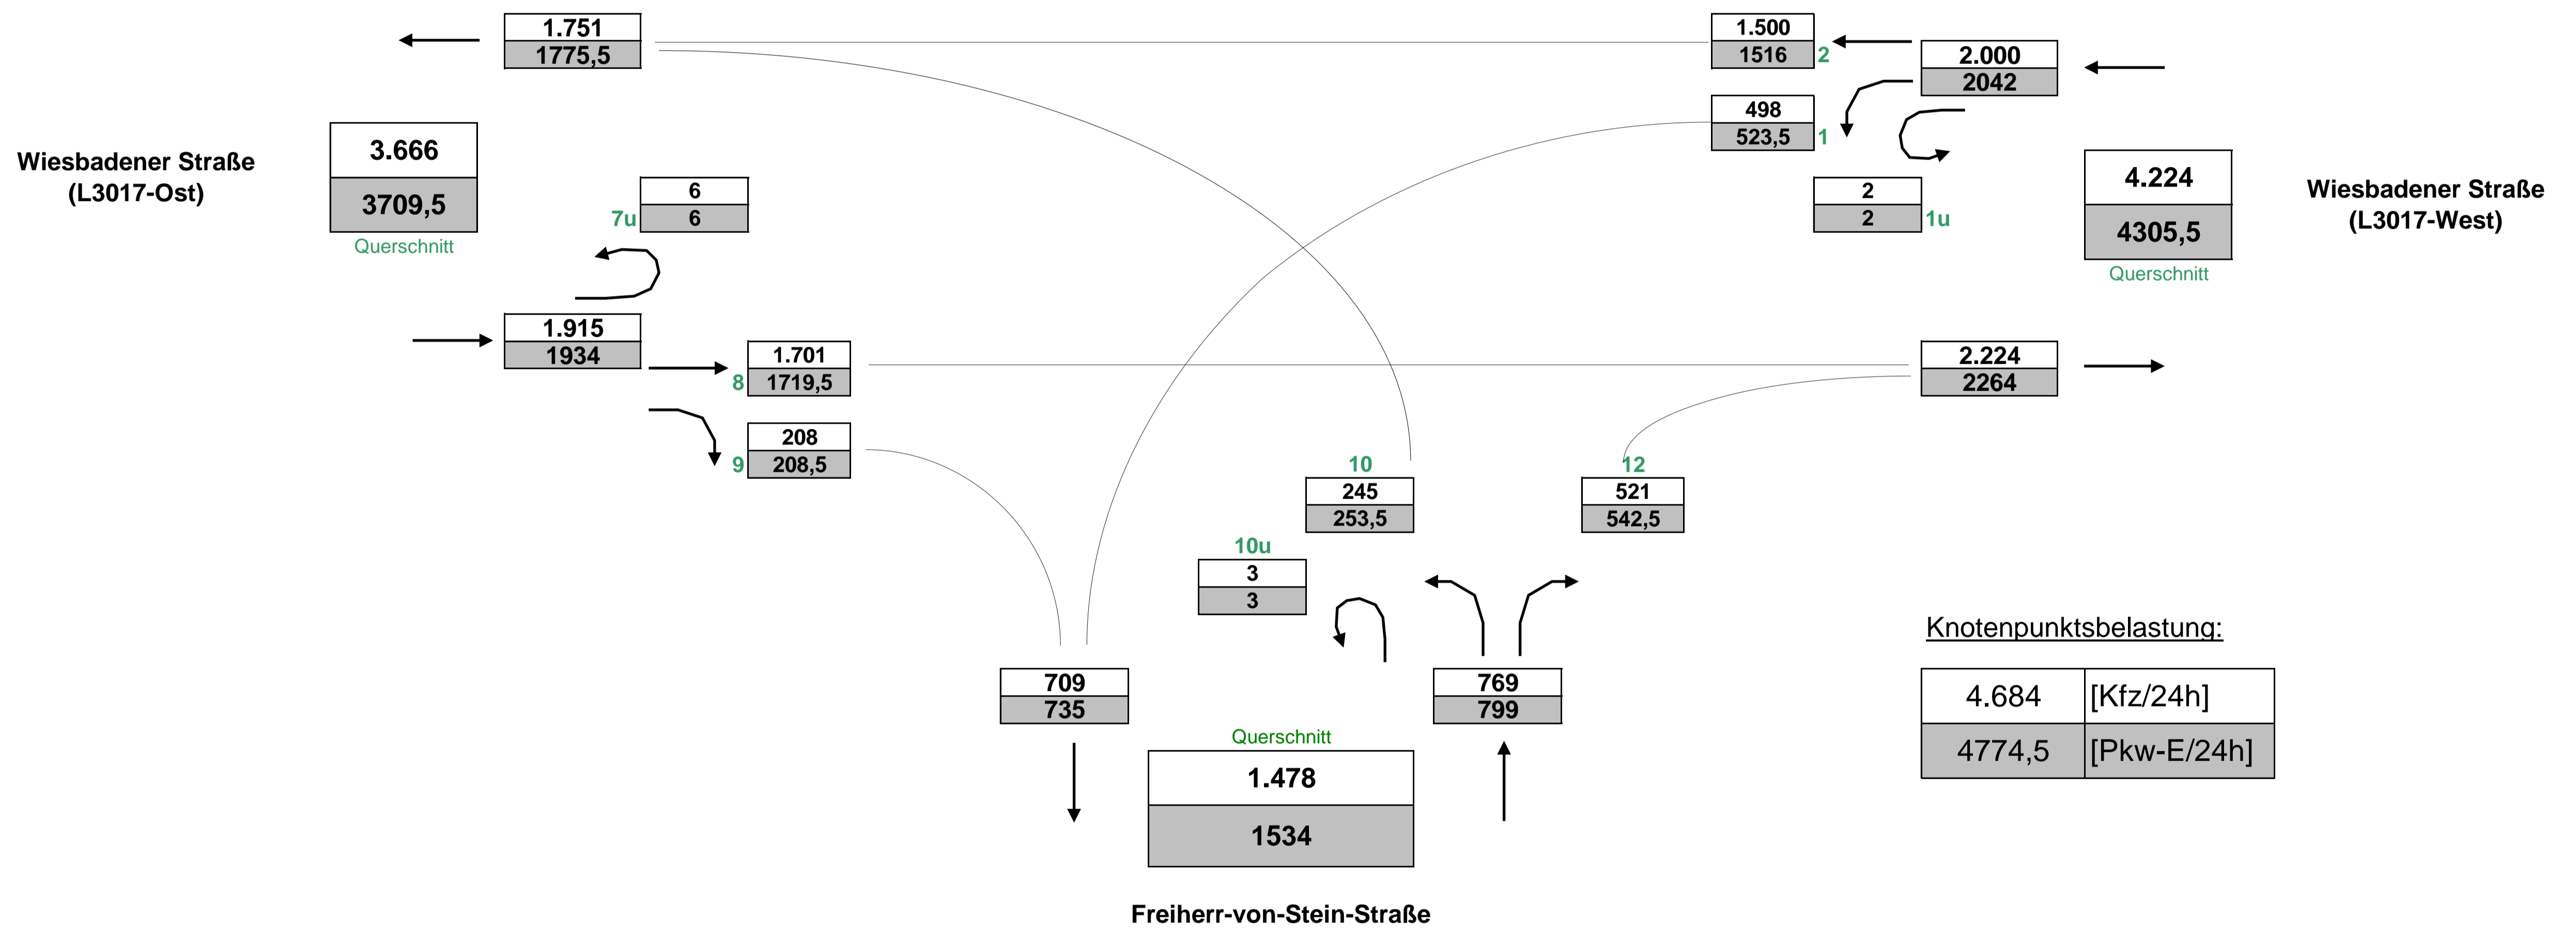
1.751
1775,5

1.500
1516
2

2.000
2042

498
523,5
1

Wiesbadener Straße (L3017-Ost)

3.666
3709,5
Querschnitt

6
6
7u

2
2
1u

4.224
4305,5
Querschnitt

Wiesbadener Straße (L3017-West)

1.915
1934

1.701
1719,5
8

2.224
2264

208
208,5
9

10
245
253,5

12
521
542,5

10u
3
3

Knotenpunktsbelastung:

| 4.684 | [Kfz/24h] |
|---|---|
| 4774,5 | [Pkw-E/24h] |

709
735

769
799

Querschnitt
1.478
1534

Freiherr-von-Stein-Straße